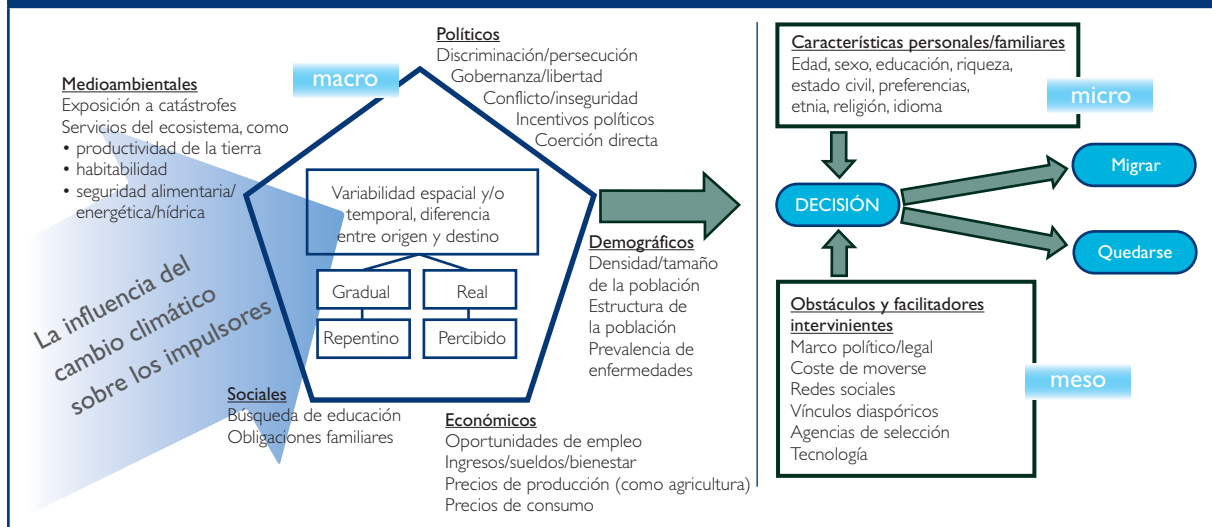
Políticos
Discriminación/persecución
Gobernanza/libertad
Conflicto/inseguridad
Incentivos políticos
Coerción directa

macro

Medioambientales
Exposición a catástrofes
Servicios del ecosistema, como
• productividad de la tierra
• habitabilidad
• seguridad alimentaria/energética/hídrica

La influencia del cambio climático sobre los impulsores

Variabilidad espacial y/o temporal, diferencia entre origen y destino

Gradual
Real
Repentino
Percibido

Demográficos
Densidad/tamaño de la población
Estructura de la población
Prevalencia de enfermedades

Sociales
Búsqueda de educación
Obligaciones familiares

Económicos
Oportunidades de empleo
Ingresos/sueldos/bienestar
Precios de producción (como agricultura)
Precios de consumo

Características personales/familiares
Edad, sexo, educación, riqueza, estado civil, preferencias, etnia, religión, idioma

micro

DECISIÓN

Migrar

Quedarse

Obstáculos y facilitadores intervinientes
Marco político/legal
Coste de moverse
Redes sociales
Vínculos diaspóricos
Agencias de selección
Tecnología

meso